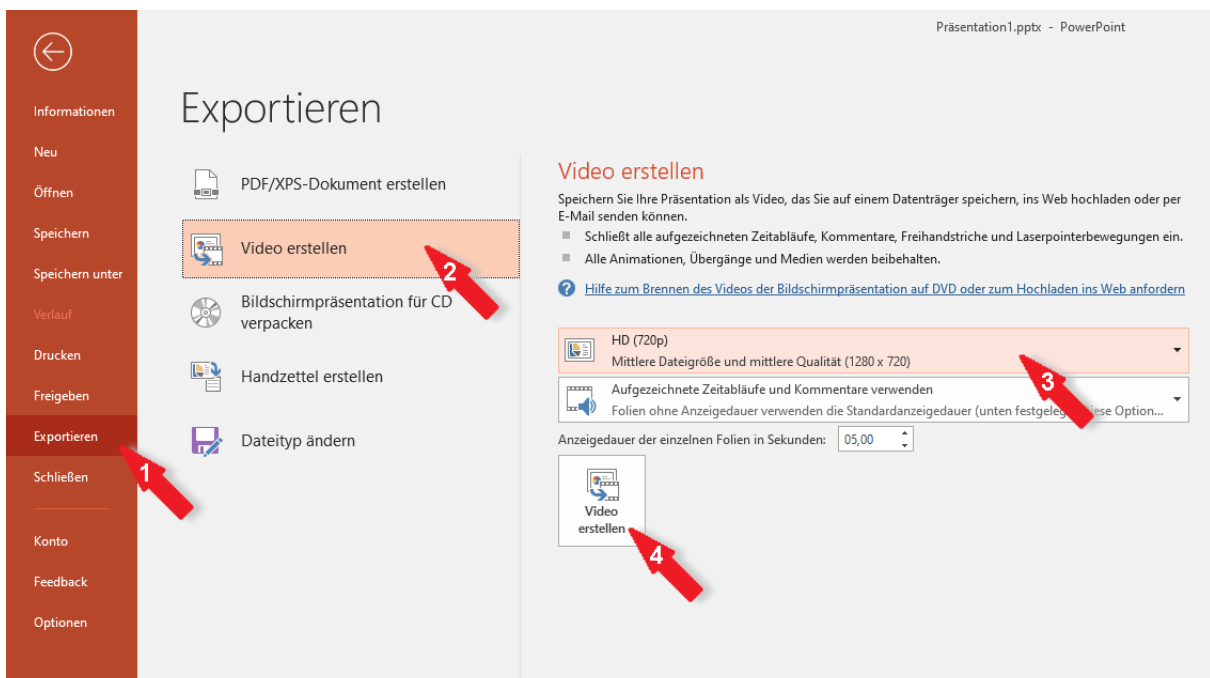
Präsentation1.pptx - PowerPoint

Informationen
Neu
Öffnen
Speichern
Speichern unter
Verlauf
Drucken
Freigeben
Exportieren
Schließen
Konto
Feedback
Optionen

Exportieren

PDF/XPS-Dokument erstellen
Video erstellen
Bildschirmpräsentation für CD verpacken
Handzettel erstellen
Dateityp ändern

Video erstellen

Speichern Sie Ihre Präsentation als Video, das Sie auf einem Datenträger speichern, ins Web hochladen oder per E-Mail senden können.

Schließt alle aufgezeichneten Zeitabläufe, Kommentare, Freihandstriche und Laserpointerbewegungen ein.

Alle Animationen, Übergänge und Medien werden beibehalten.

Hilfe zum Brennen des Videos der Bildschirmpräsentation auf DVD oder zum Hochladen ins Web anfordern

HD (720p)
Mittlere Dateigröße und mittlere Qualität (1280 x 720)

Aufgezeichnete Zeitabläufe und Kommentare verwenden
Folien ohne Anzeigedauer verwenden die Standardanzeigedauer (unten festgeleg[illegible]ese Option...

Anzeigedauer der einzelnen Folien in Sekunden: 05,00

Video erstellen

1
2
3
4